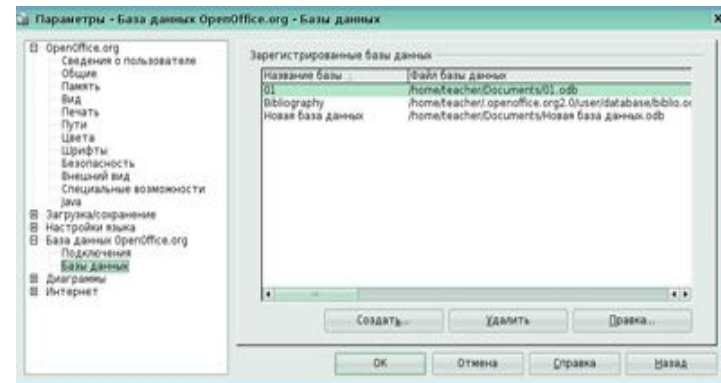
Параметры - База данных OpenOffice.org - Базы данных

OpenOffice.org
Сведения о пользователе
Общие
Память
Вид
Печать
Пути
Цвета
Шрифты
Безопасность
Внешний вид
Специальные возможности
Java
Загрузка/сохранение
Настройки языка
База данных OpenOffice.org
Подключения
Базы данных
Диаграммы
Интернет

Зарегистрированные базы данных

| Название базы ... | Файл базы данных |
|---|---|
| 01 | /home/teacher/Documents/01.odb |
| Bibliography | /home/teacher/.openoffice.org2.0/user/database/biblio.o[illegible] |
| Новая база данных | /home/teacher/Documents/Новая база данных.odb |

Создать...
Удалить
Правка...

OK
Отмена
Справка
Назад